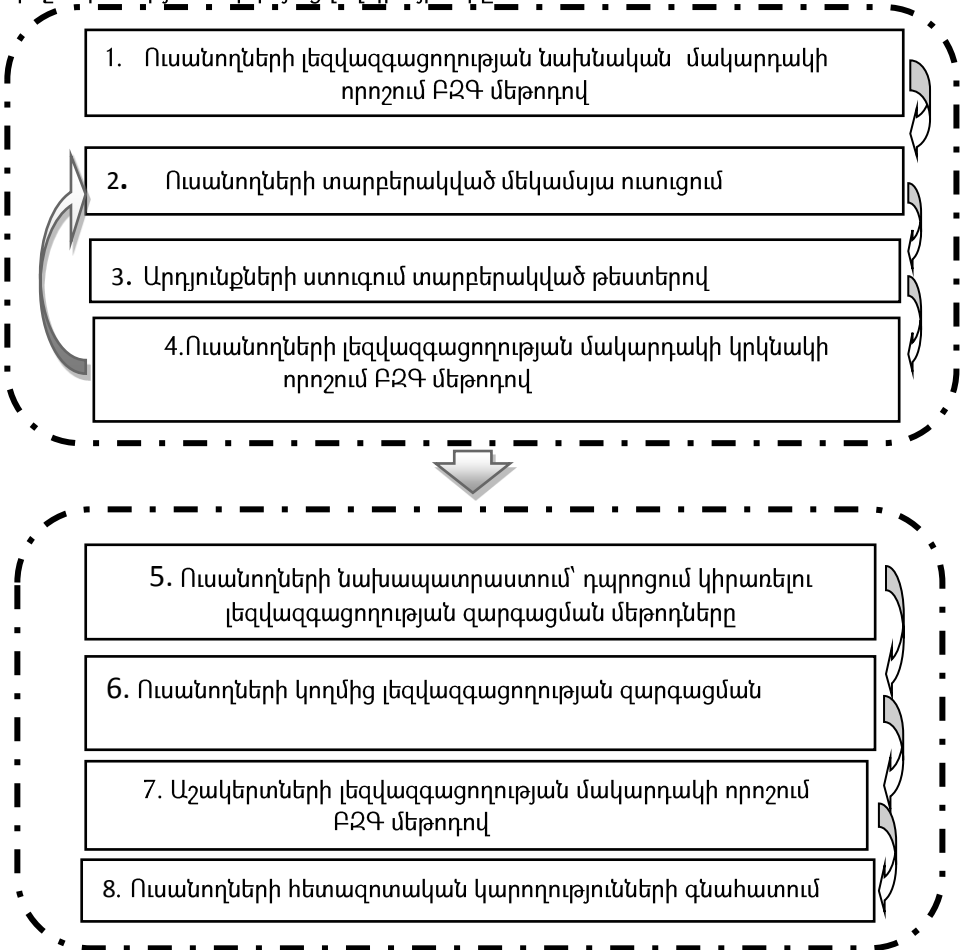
1. Ուսանողների լեզվազգացողության նախնական մակարդակի որոշում ԲԶԳ մեթոդով

2. Ուսանողների տարբերակված մեկամսյա ուսուցում

3. Արդյունքների ստուգում տարբերակված թեստերով

4.Ուսանողների լեզվազգացողության մակարդակի կրկնակի որոշում ԲԶԳ մեթոդով

5. Ուսանողների նախապատրաստում՝ դպրոցում կիրառելու լեզվազգացողության զարգացման մեթոդները

6. Ուսանողների կողմից լեզվազգացողության զարգացման

7. Աշակերտների լեզվազգացողության մակարդակի որոշում ԲԶԳ մեթոդով

8. Ուսանողների հետազոտական կարողությունների գնահատում